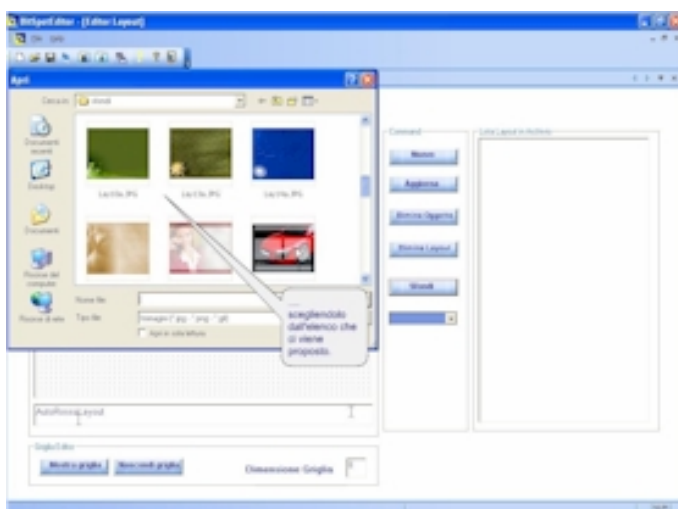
BitSpotEditor - [Editor Layout]

File Help

Apri

Cerca in: sfondi

Documenti recenti

Desktop

Documenti

Risorse del computer

Risorse di rete

Layout.JPG

Layout.JPG

Layout.JPG

Nome file:

Tipo file: Immagini (*.jpg; *.png; *.gif)

Apri in sola lettura

sceglendolo dall'elenco che ci viene proposto.

Command

Nuovo

Aggiorna

Elimina Oggetto

Elimina Layout

Sfondi

Lista Layout in Archivio

AutoRicoraLayout

Griglia Editor

Mostra griglia

Nascondi griglia

Dimensione Griglia